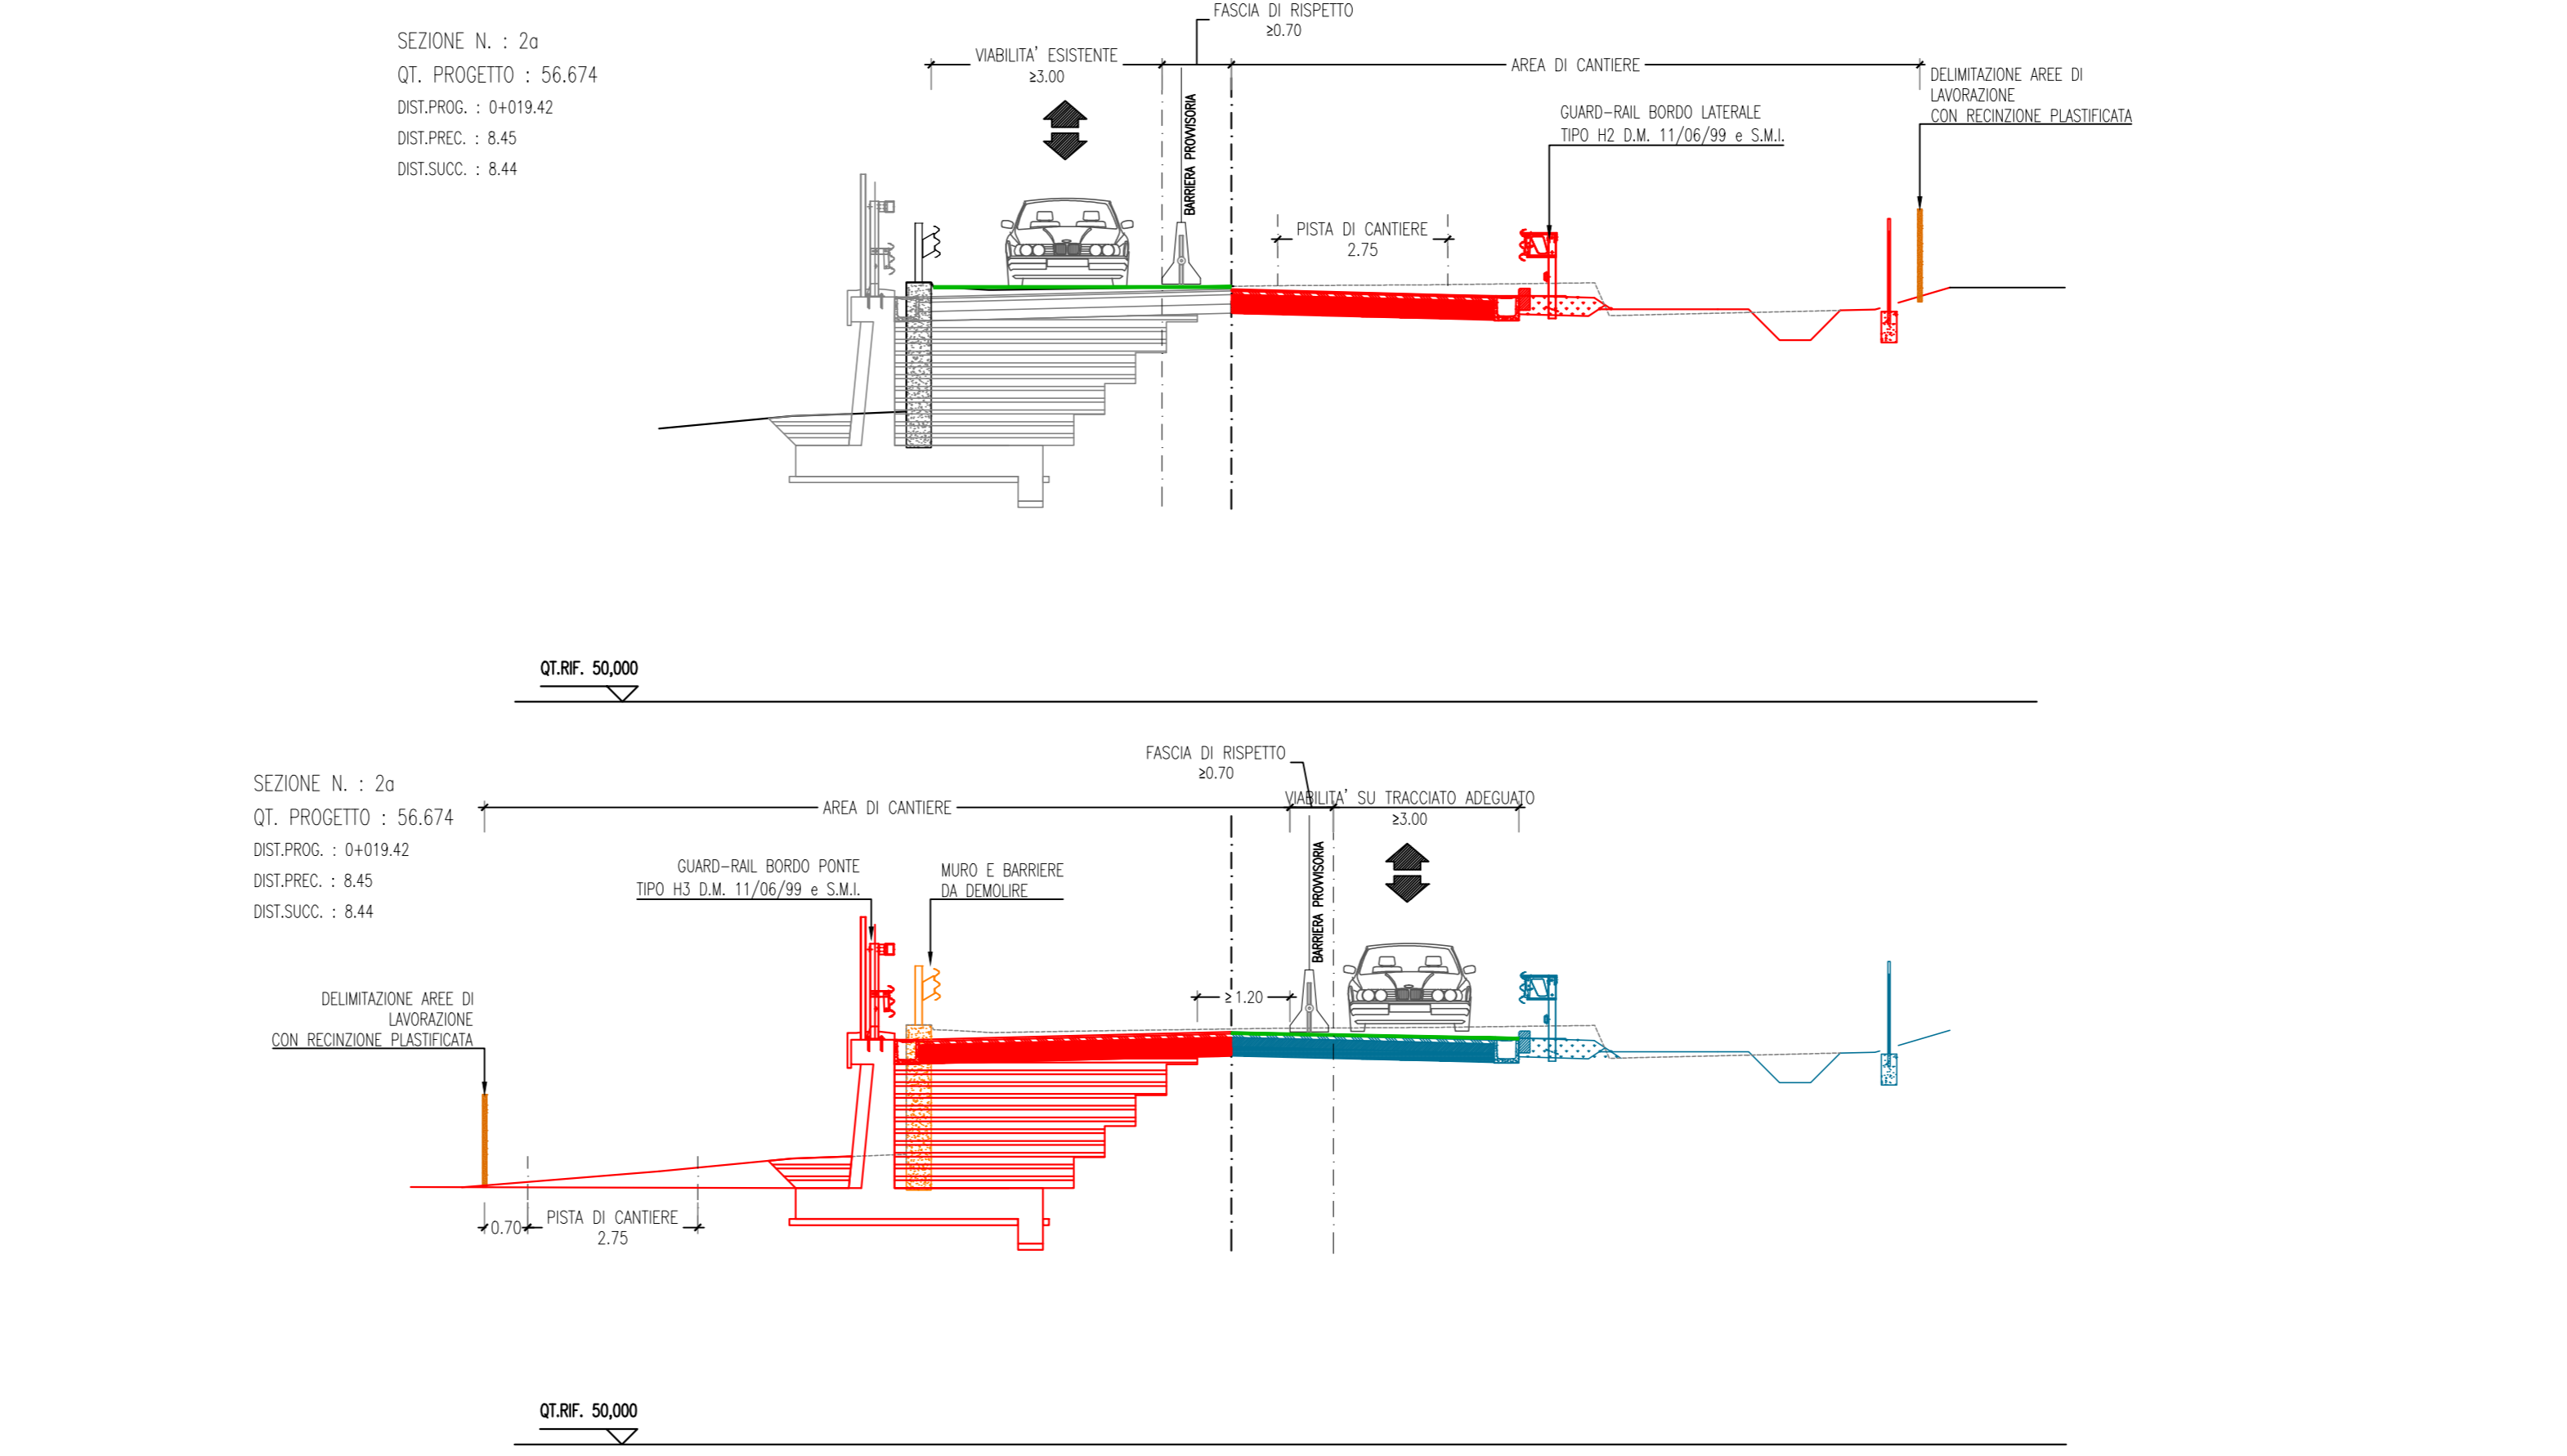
SEZIONE N. : 2a
QT. PROGETTO : 56.674
DIST.PROG. : 0+019.42
DIST.PREC. : 8.45
DIST.SUCC. : 8.44

FASCIA DI RISPETTO
≥0.70

VIABILITA' ESISTENTE
≥3.00

AREA DI CANTIERE

DELIMITAZIONE AREE DI LAVORAZIONE CON RECINZIONE PLASTIFICATA

GUARD-RAIL BORDO LATERALE
TIPO H2 D.M. 11/06/99 e S.M.I.

BARRIERA PROVVISORIA

PISTA DI CANTIERE
2.75

QT.RIF. 50,000

SEZIONE N. : 2a
QT. PROGETTO : 56.674
DIST.PROG. : 0+019.42
DIST.PREC. : 8.45
DIST.SUCC. : 8.44

FASCIA DI RISPETTO
≥0.70

AREA DI CANTIERE

VIABILITA' SU TRACCIATO ADEGUATO
≥3.00

GUARD-RAIL BORDO PONTE
TIPO H3 D.M. 11/06/99 e S.M.I.

MURO E BARRIERE
DA DEMOLIRE

BARRIERA PROVVISORIA

≥ 1.20

DELIMITAZIONE AREE DI LAVORAZIONE CON RECINZIONE PLASTIFICATA

0.70

PISTA DI CANTIERE
2.75

QT.RIF. 50,000